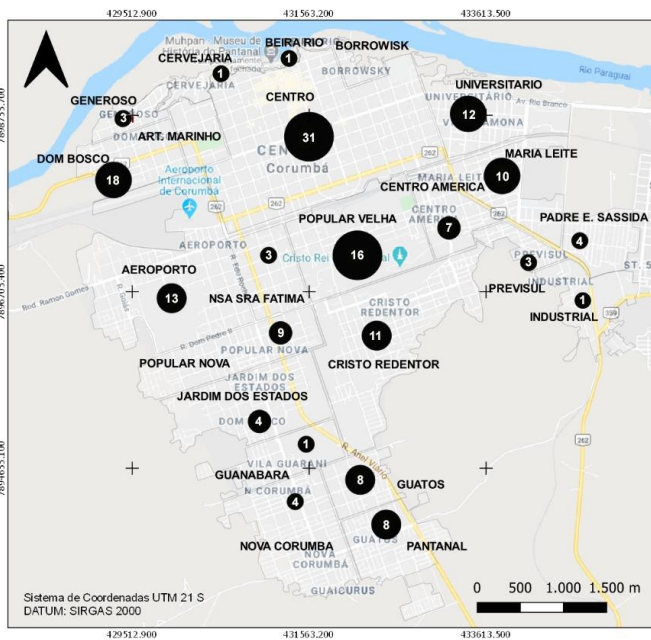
429512.900
431563.200
433613.500

Muhpan - Museu de História do Pantanal

BEIRA RIO
BORROWISK
CERVEJARIA
1
1
BORROWSKY
CERVEJARIA
Rio Paraguai
UNIVERSITARIO
GENEROSO
CENTRO
3
12
Av. Rio Branco
ART. MARINHO
31
Corumbá
DOM BOSCO
Aeroporto Internacional de Corumbá
MARIA LEITE
18
10
CENTRO AMERICA
262
POPULAR VELHA
PADRE E. SASSIDA
7
AEROPORTO
3
16
Cristo Rei do Pantanal
4
PREVISUL
3
AEROPORTO
INDUSTRIAL
13
NSA SRA FATIMA
PREVISUL
Rod. Ramon Gomes
CRISTO REDENTOR
1
INDUSTRIAL
9
11
POPULAR NOVA
CRISTO REDENTOR
POPULAR NOVA
JARDIM DOS ESTADOS
JARDIM DOS ESTADOS
4
1
VILA GUARANI
GUANABARA
8
GUATOS
4
8
NOVA CORUMBA
PANTANAL
GUATOS
NOVA CORUMBA
GUAICURUS
0 500 1.000 1.500 m
Sistema de Coordenadas UTM 21 S
DATUM: SIRGAS 2000

429512.900
431563.200
433613.500